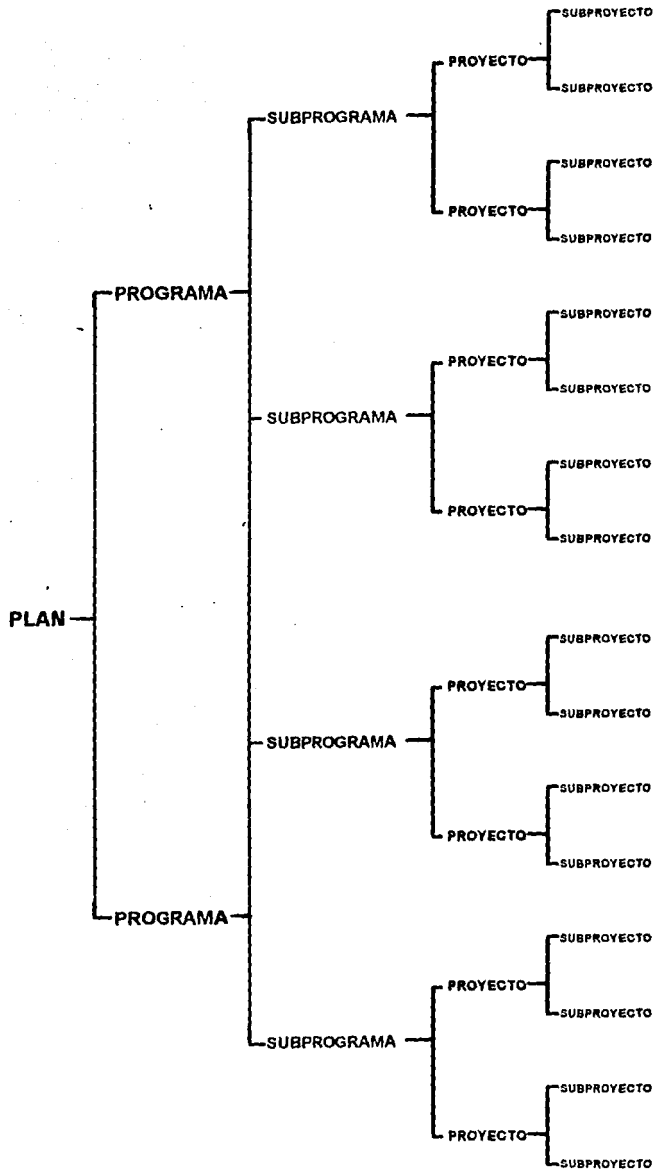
SUBPROYECTO
PROYECTO
SUBPROYECTO
SUBPROGRAMA
SUBPROYECTO
PROYECTO
SUBPROYECTO
PROGRAMA
SUBPROYECTO
PROYECTO
SUBPROYECTO
SUBPROGRAMA
SUBPROYECTO
PROYECTO
SUBPROYECTO
PLAN
SUBPROYECTO
PROYECTO
SUBPROYECTO
SUBPROGRAMA
SUBPROYECTO
PROYECTO
SUBPROYECTO
PROGRAMA
SUBPROYECTO
PROYECTO
SUBPROYECTO
SUBPROGRAMA
SUBPROYECTO
PROYECTO
SUBPROYECTO